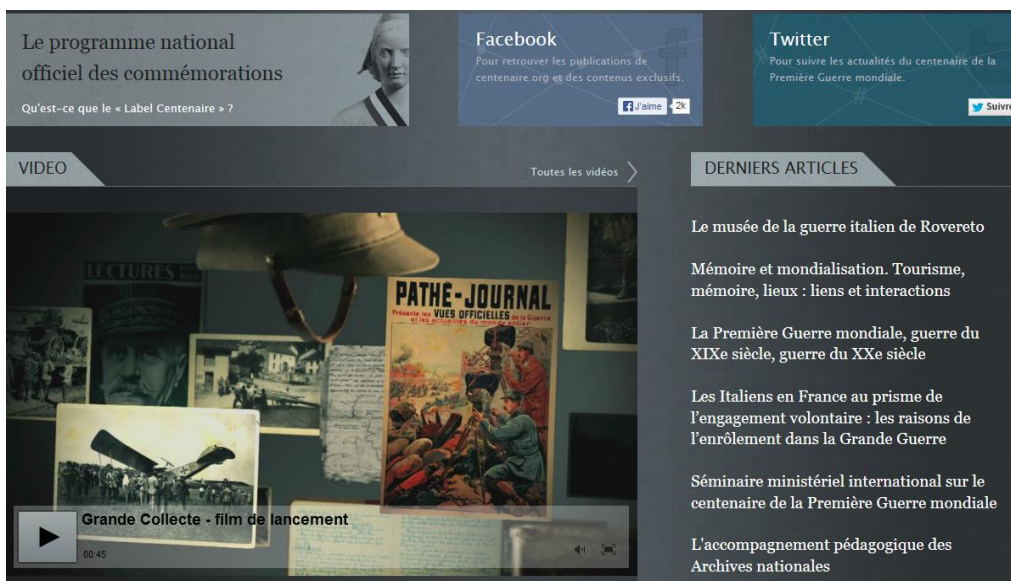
Le programme national officiel des commémorations

Qu'est-ce que le « Label Centenaire » ?

Facebook

Pour retrouver les publications de centenaire.org et des contenus exclusifs.

J'aime 2k

Twitter

Pour suivre les actualités du centenaire de la Première Guerre mondiale.

Suivre

VIDEO

Toutes les vidéos

LECTURES

PATHE-JOURNAL

Présente les VUES OFFICIELLES de la Guerre et les actualités du monde entier

Grande Collecte - film de lancement

00:45

DERNIERS ARTICLES

Le musée de la guerre italien de Rovereto

Mémoire et mondialisation. Tourisme, mémoire, lieux : liens et interactions

La Première Guerre mondiale, guerre du XIXe siècle, guerre du XXe siècle

Les Italiens en France au prisme de l'engagement volontaire : les raisons de l'enrôlement dans la Grande Guerre

Séminaire ministériel international sur le centenaire de la Première Guerre mondiale

L'accompagnement pédagogique des Archives nationales